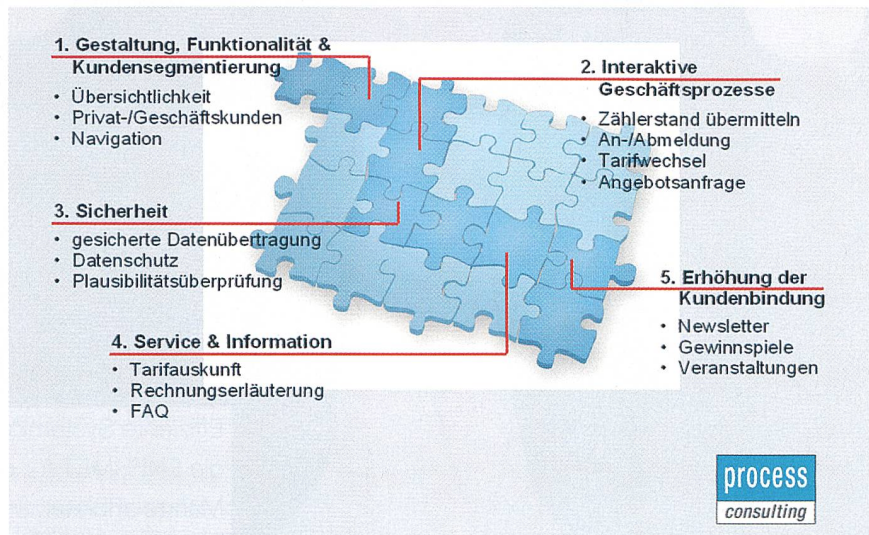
1. Gestaltung, Funktionalität & Kundensegmentierung
• Übersichtlichkeit
• Privat-/Geschäftskunden
• Navigation

2. Interaktive Geschäftsprozesse
• Zählerstand übermitteln
• An-/Abmeldung
• Tarifwechsel
• Angebotsanfrage

3. Sicherheit
• gesicherte Datenübertragung
• Datenschutz
• Plausibilitätsüberprüfung

5. Erhöhung der Kundenbindung
• Newsletter
• Gewinnspiele
• Veranstaltungen

4. Service & Information
• Tarifauskunft
• Rechnungserläuterung
• FAQ

process
consulting